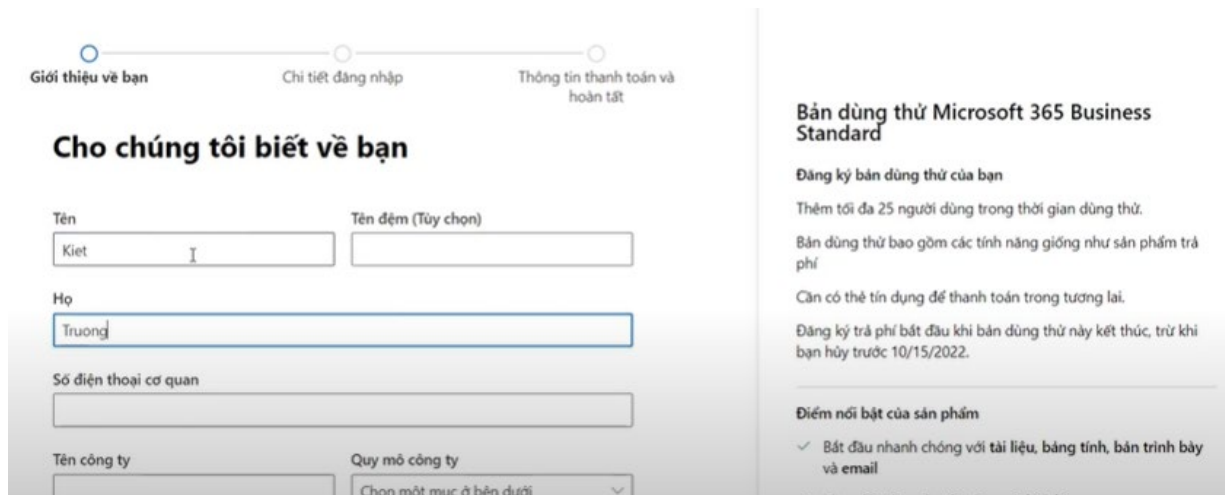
Giới thiệu về bạn

Chi tiết đăng nhập

Thông tin thanh toán và hoàn tất

Cho chúng tôi biết về bạn

Tên

Kiet

Tên đệm (Tùy chọn)

Họ

Truong

Số điện thoại cơ quan

Tên công ty

Quy mô công ty

Chọn một mục ở bên dưới

Bản dùng thử Microsoft 365 Business Standard

Đăng ký bản dùng thử của bạn

Thêm tối đa 25 người dùng trong thời gian dùng thử.

Bản dùng thử bao gồm các tính năng giống như sản phẩm trả phí

Cần có thẻ tín dụng để thanh toán trong tương lai.

Đăng ký trả phí bắt đầu khi bản dùng thử này kết thúc, trừ khi bạn hủy trước 10/15/2022.

Điểm nổi bật của sản phẩm

Bắt đầu nhanh chóng với tài liệu, bảng tính, bản trình bày và email